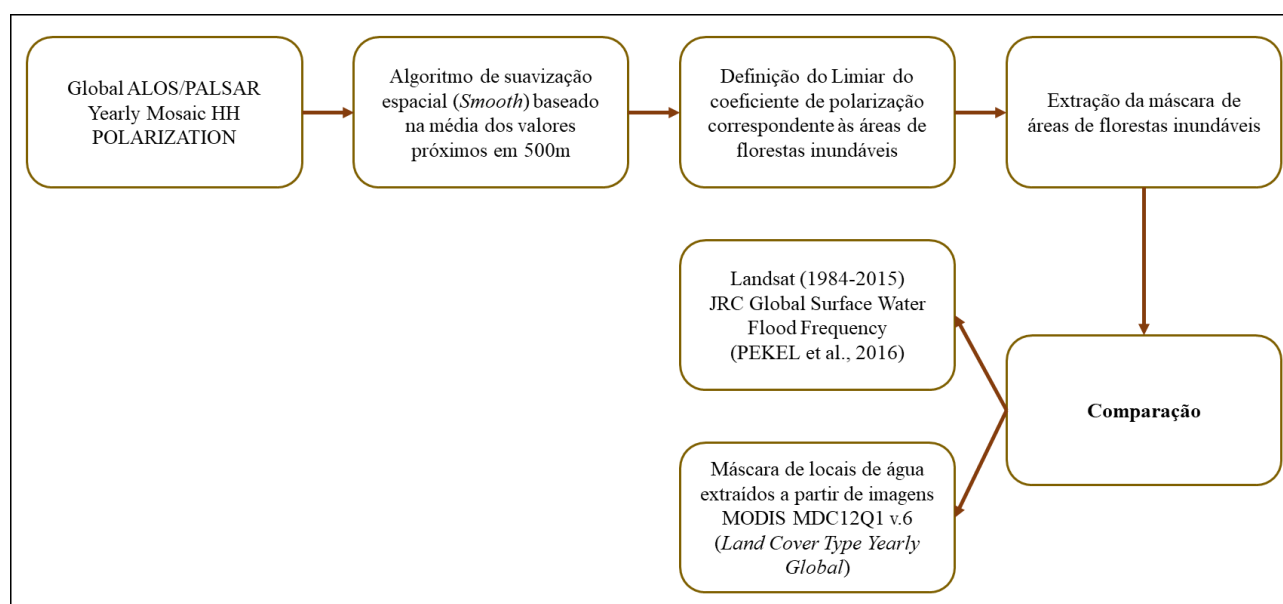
Global ALOS/PALSAR Yearly Mosaic HH POLARIZATION

Algoritmo de suavização espacial (*Smooth*) baseado na média dos valores próximos em 500m

Definição do Limiar do coeficiente de polarização correspondente às áreas de florestas inundáveis

Extração da máscara de áreas de florestas inundáveis

Comparação

Landsat (1984-2015) JRC Global Surface Water Flood Frequency (PEKEL et al., 2016)

Máscara de locais de água extraídos a partir de imagens MODIS MDC12Q1 v.6 (*Land Cover Type Yearly Global*)